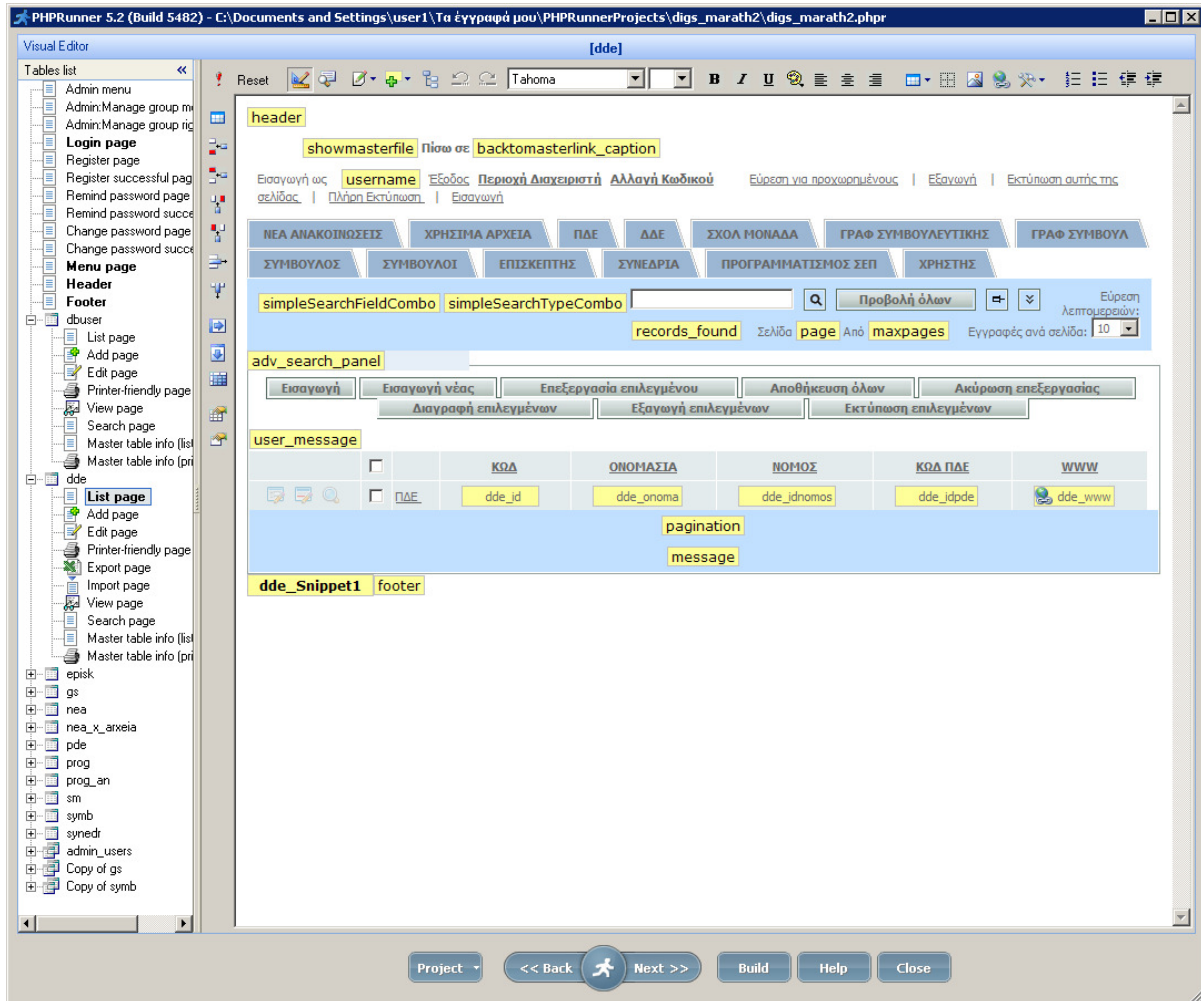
PHPRunner 5.2 (Build 5482) - C:\Documents and Settings\user1\Τα έγγραφά μου\PHPRunnerProjects\digs_marath2\digs_marath2.phpr

Visual Editor

[dde]

Tables list

Admin menu
Admin:Manage group m
Admin:Manage group rig
Login page
Register page
Register successful pag
Remind password page
Remind password succe
Change password page
Change password succe
Menu page
Header
Footer
dbuser
List page
Add page
Edit page
Printer-friendly page
View page
Search page
Master table info (list
Master table info (pri
dde
List page
Add page
Edit page
Printer-friendly page
Export page
Import page
View page
Search page
Master table info (list
Master table info (pri
episk
gs
nea
nea_x_arxeia
pde
prog
prog_an
sm
symb
synedr
admin_users
Copy of gs
Copy of symb

Reset Tahoma B I U

header

showmasterfile Πίσω σε backtomasterlink_caption

Εισαγωγή ως username Έξοδος Περιοχή Διαχειριστή Αλλαγή Κωδικού Εύρεση για προχωρημένους | Εξαγωγή | Εκτύπωση αυτής της σελίδας | Πλήρη Εκτύπωση | Εισαγωγή

ΝΕΑ ΑΝΑΚΟΙΝΩΣΕΙΣ | ΧΡΗΣΙΜΑ ΑΡΧΕΙΑ | ΠΔΕ | ΔΔΕ | ΣΧΟΛ ΜΟΝΑΔΑ | ΓΡΑΦ ΣΥΜΒΟΥΛΕΥΤΙΚΗΣ | ΓΡΑΦ ΣΥΜΒΟΥΛ
ΣΥΜΒΟΥΛΟΣ | ΣΥΜΒΟΥΛΟΙ | ΕΠΙΣΚΕΠΤΗΣ | ΣΥΝΕΔΡΙΑ | ΠΡΟΓΡΑΜΜΑΤΙΣΜΟΣ ΣΕΠ | ΧΡΗΣΤΗΣ

simpleSearchFieldCombo simpleSearchTypeCombo Προβολή όλων Εύρεση λεπτομερειών:

records_found Σελίδα page Από maxpages Εγγραφές ανά σελίδα: 10

adv_search_panel

Εισαγωγή | Εισαγωγή νέας | Επεξεργασία επιλεγμένου | Αποθήκευση όλων | Ακύρωση επεξεργασίας
Διαγραφή επιλεγμένων | Εξαγωγή επιλεγμένων | Εκτύπωση επιλεγμένων

user_message

| | | ΚΩΔ | ΟΝΟΜΑΣΙΑ | ΝΟΜΟΣ | ΚΩΔ ΠΔΕ | WWW |
|---|---|---|---|---|---|---|
| | ΠΔΕ | dde_id | dde_onoma | dde_idnomos | dde_idpde | dde_www |

pagination

message

dde_Snippet1 footer

Project | << Back | Next >> | Build | Help | Close